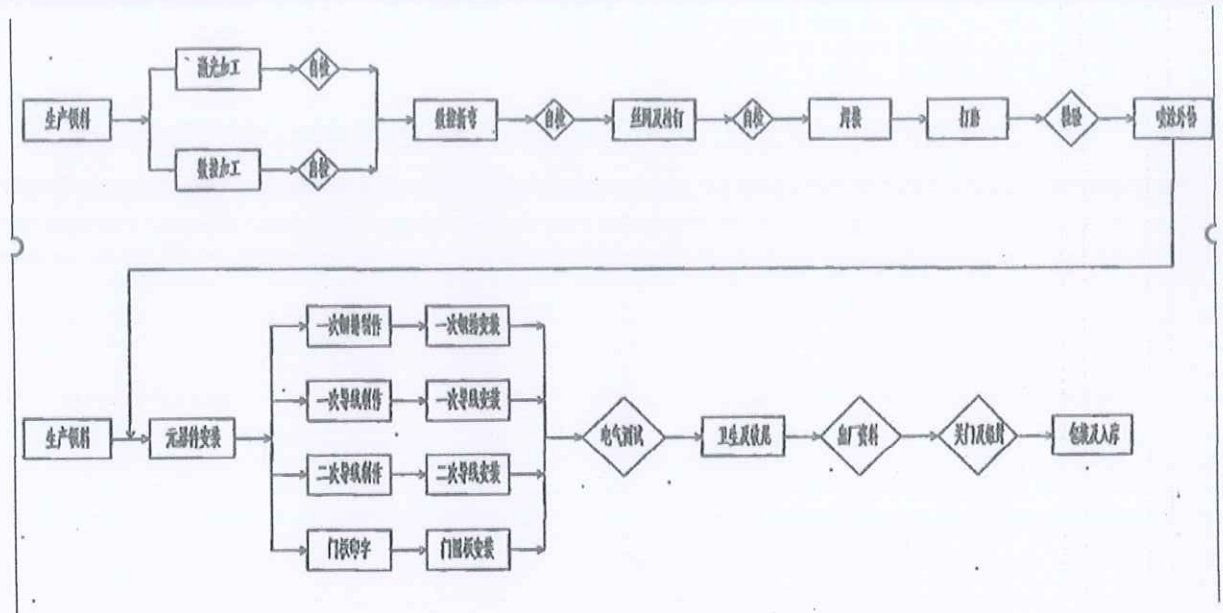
生产领料

激光加工

自检

数控加工

自检

数控折弯

自检

丝网及铆钉

自检

焊接

打磨

检验

喷涂喷塑

生产领料

元器件安装

一次铜排制作

一次铜排安装

一次导线制作

一次导线安装

二次导线制作

二次导线安装

门板印字

门面板安装

电气测试

卫生及收尾

出厂资料

关门及包装

包装及入库